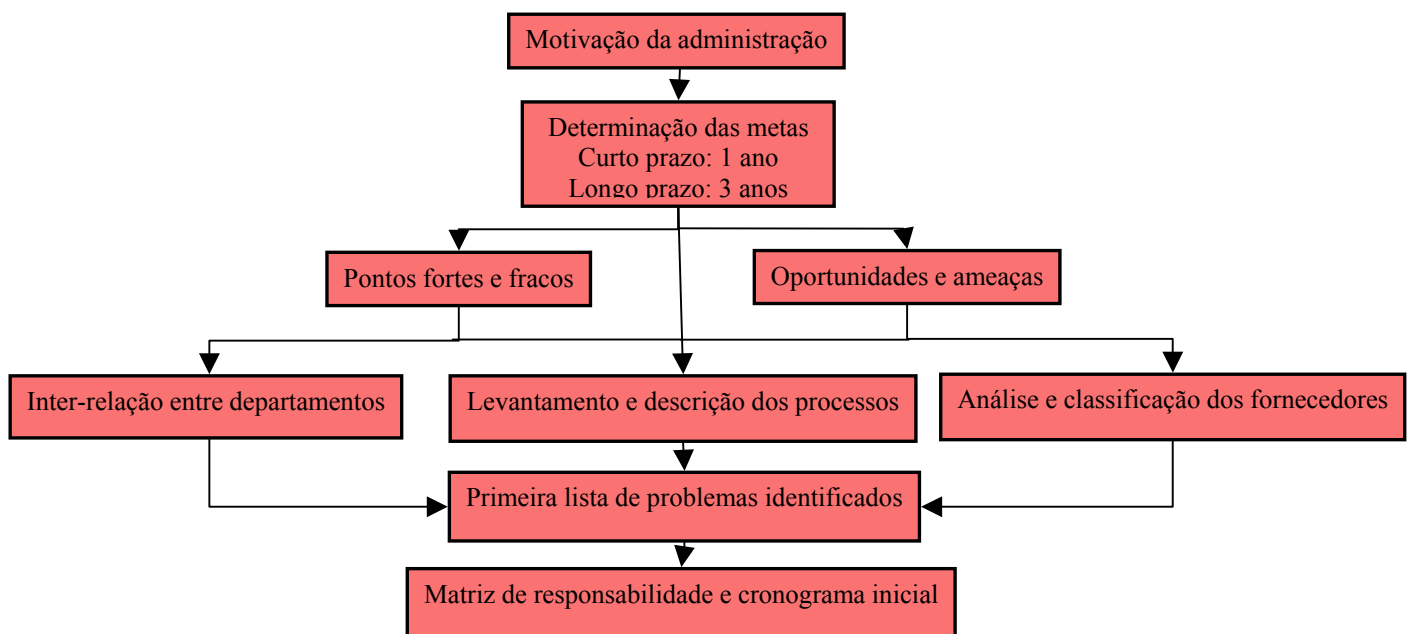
Motivação da administração

Determinação das metas
Curto prazo: 1 ano
Longo prazo: 3 anos

Pontos fortes e fracos

Oportunidades e ameaças

Inter-relação entre departamentos

Levantamento e descrição dos processos

Análise e classificação dos fornecedores

Primeira lista de problemas identificados

Matriz de responsabilidade e cronograma inicial